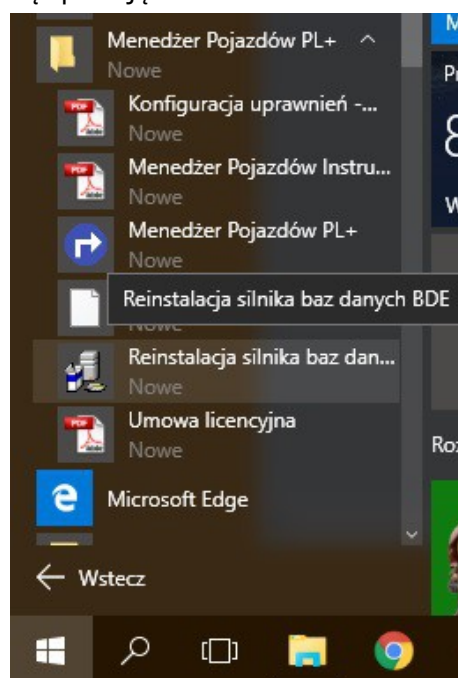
Menedżer Pojazdów PL+
Nowe
Konfiguracja uprawnień -...
Nowe
Menedżer Pojazdów Instru...
Nowe
Menedżer Pojazdów PL+
Nowe
Reinstalacja silnika baz danych BDE
Nowe
Reinstalacja silnika baz dan...
Nowe
Umowa licencyjna
Nowe
Microsoft Edge
← Wstecz
Pr
8
W
Ro